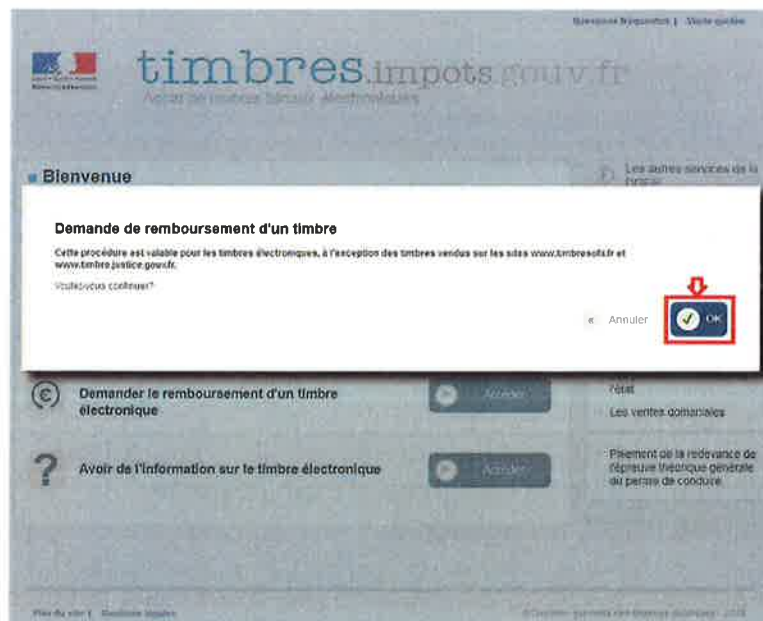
Questions fréquentes | Visite guidée

timbres.impots.gouv.fr
Achat de timbres fiscaux électroniques

Bienvenue

Les autres services de la fiscalité

Demande de remboursement d'un timbre

Cette procédure est valable pour les timbres électroniques, à l'exception des timbres vendus sur les sites www.timbresofi.fr et www.timbre.justice.gouv.fr.

Voulez-vous continuer?

« Annuler

OK

Demander le remboursement d'un timbre électronique

Accéder

l'état

Les ventes domaniales

Avoir de l'information sur le timbre électronique

Accéder

Paiement de la redevance de l'épreuve théorique générale du permis de conduire

Plan du site | Mentions légales

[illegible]